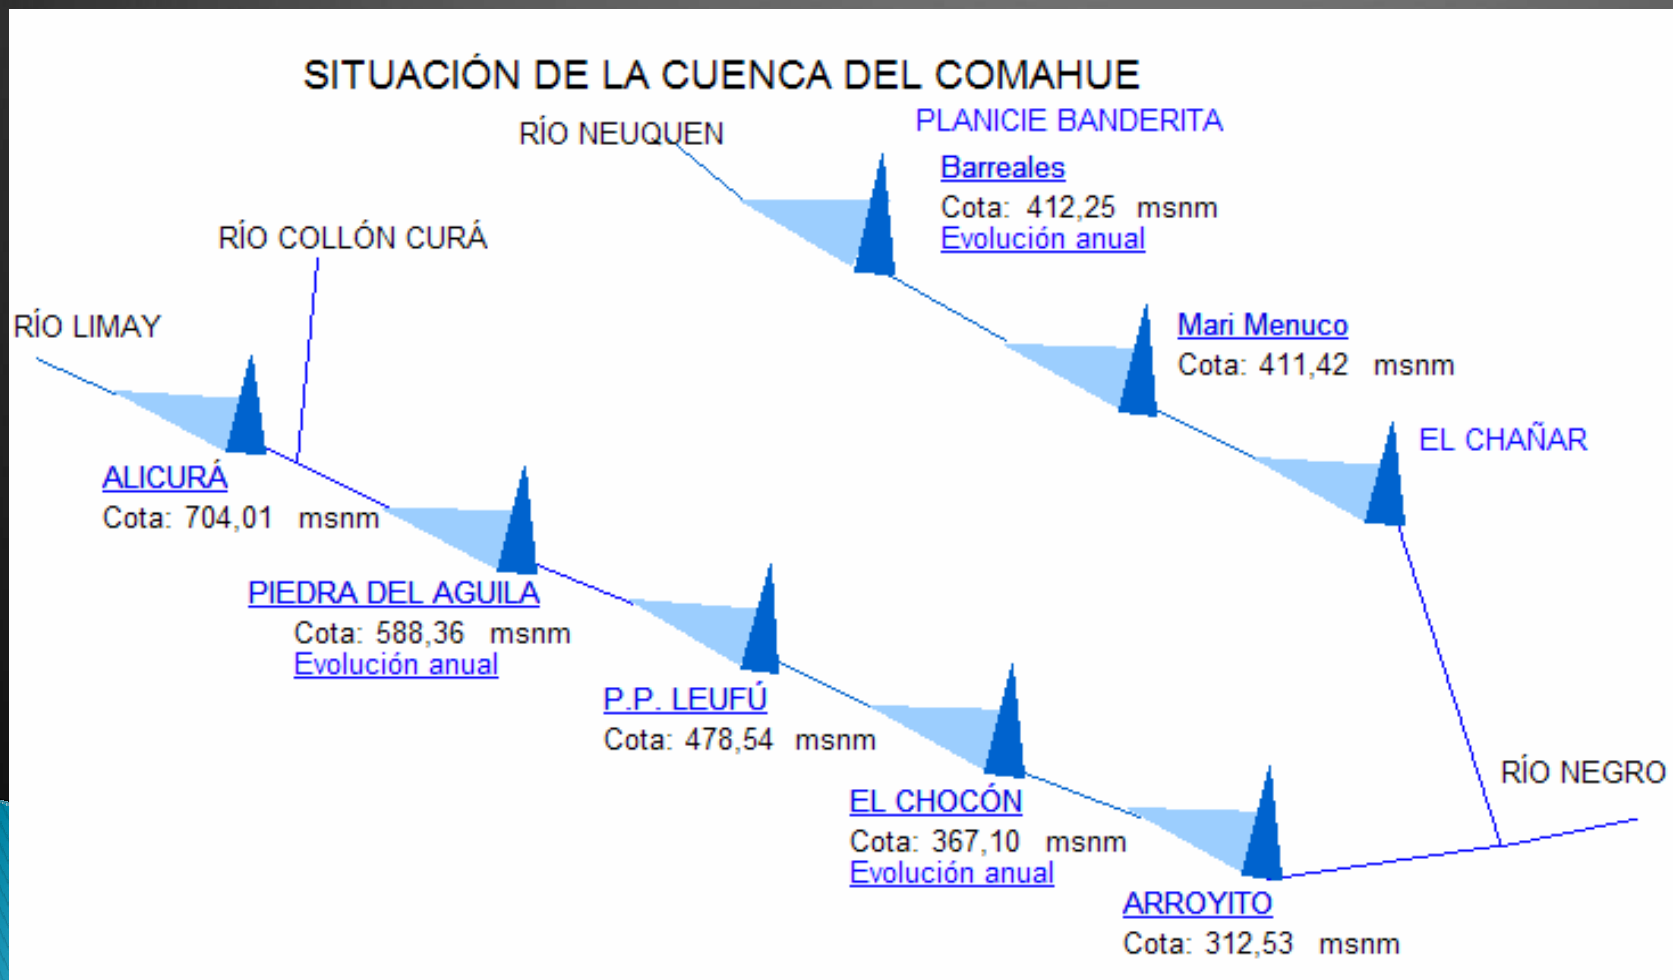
SITUACIÓN DE LA CUENCA DEL COMAHUE

RÍO NEUQUEN

PLANICIE BANDERITA

Barreales
Cota: 412,25 msnm
Evolución anual

RÍO COLLÓN CURÁ

RÍO LIMAY

Mari Menuco
Cota: 411,42 msnm

EL CHAÑAR

ALICURÁ
Cota: 704,01 msnm

PIEDRA DEL AGUILA
Cota: 588,36 msnm
Evolución anual

P.P. LEUFÚ
Cota: 478,54 msnm

RÍO NEGRO

EL CHOCÓN
Cota: 367,10 msnm
Evolución anual

ARROYITO
Cota: 312,53 msnm